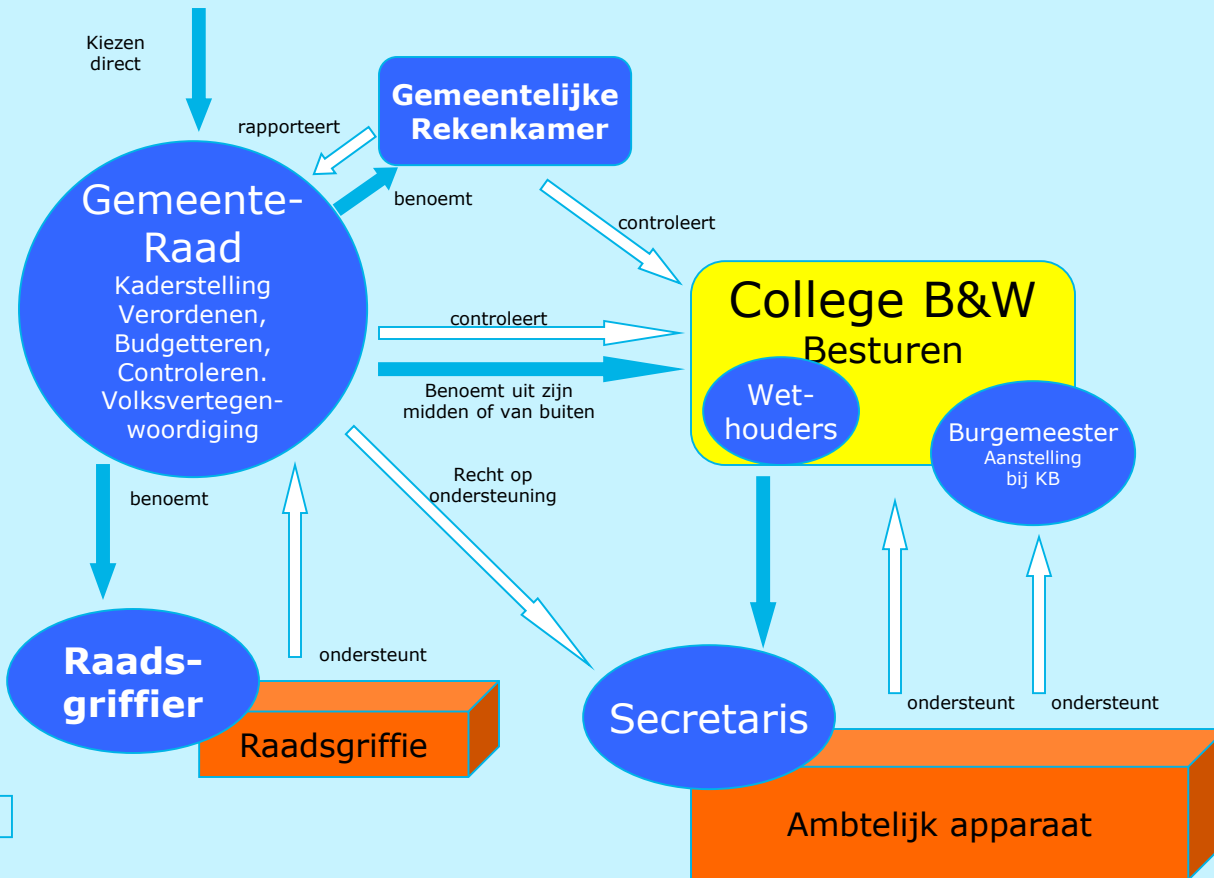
Kiezen direct

Gemeentelijke Rekenkamer

rapporteert

benoemt

controleert

Gemeente-Raad
Kaderstelling
Verordenen,
Budgetteren,
Controleren.
Volksvertegenwoordiging

controleert

Benoemt uit zijn midden of van buiten

College B&W
Besturen

Wethouders

Burgemeester
Aanstelling bij KB

Recht op ondersteuning

benoemt

Raadsgriffier

ondersteunt

Raadsgriffie

Secretaris

ondersteunt

ondersteunt

Ambtelijk apparaat